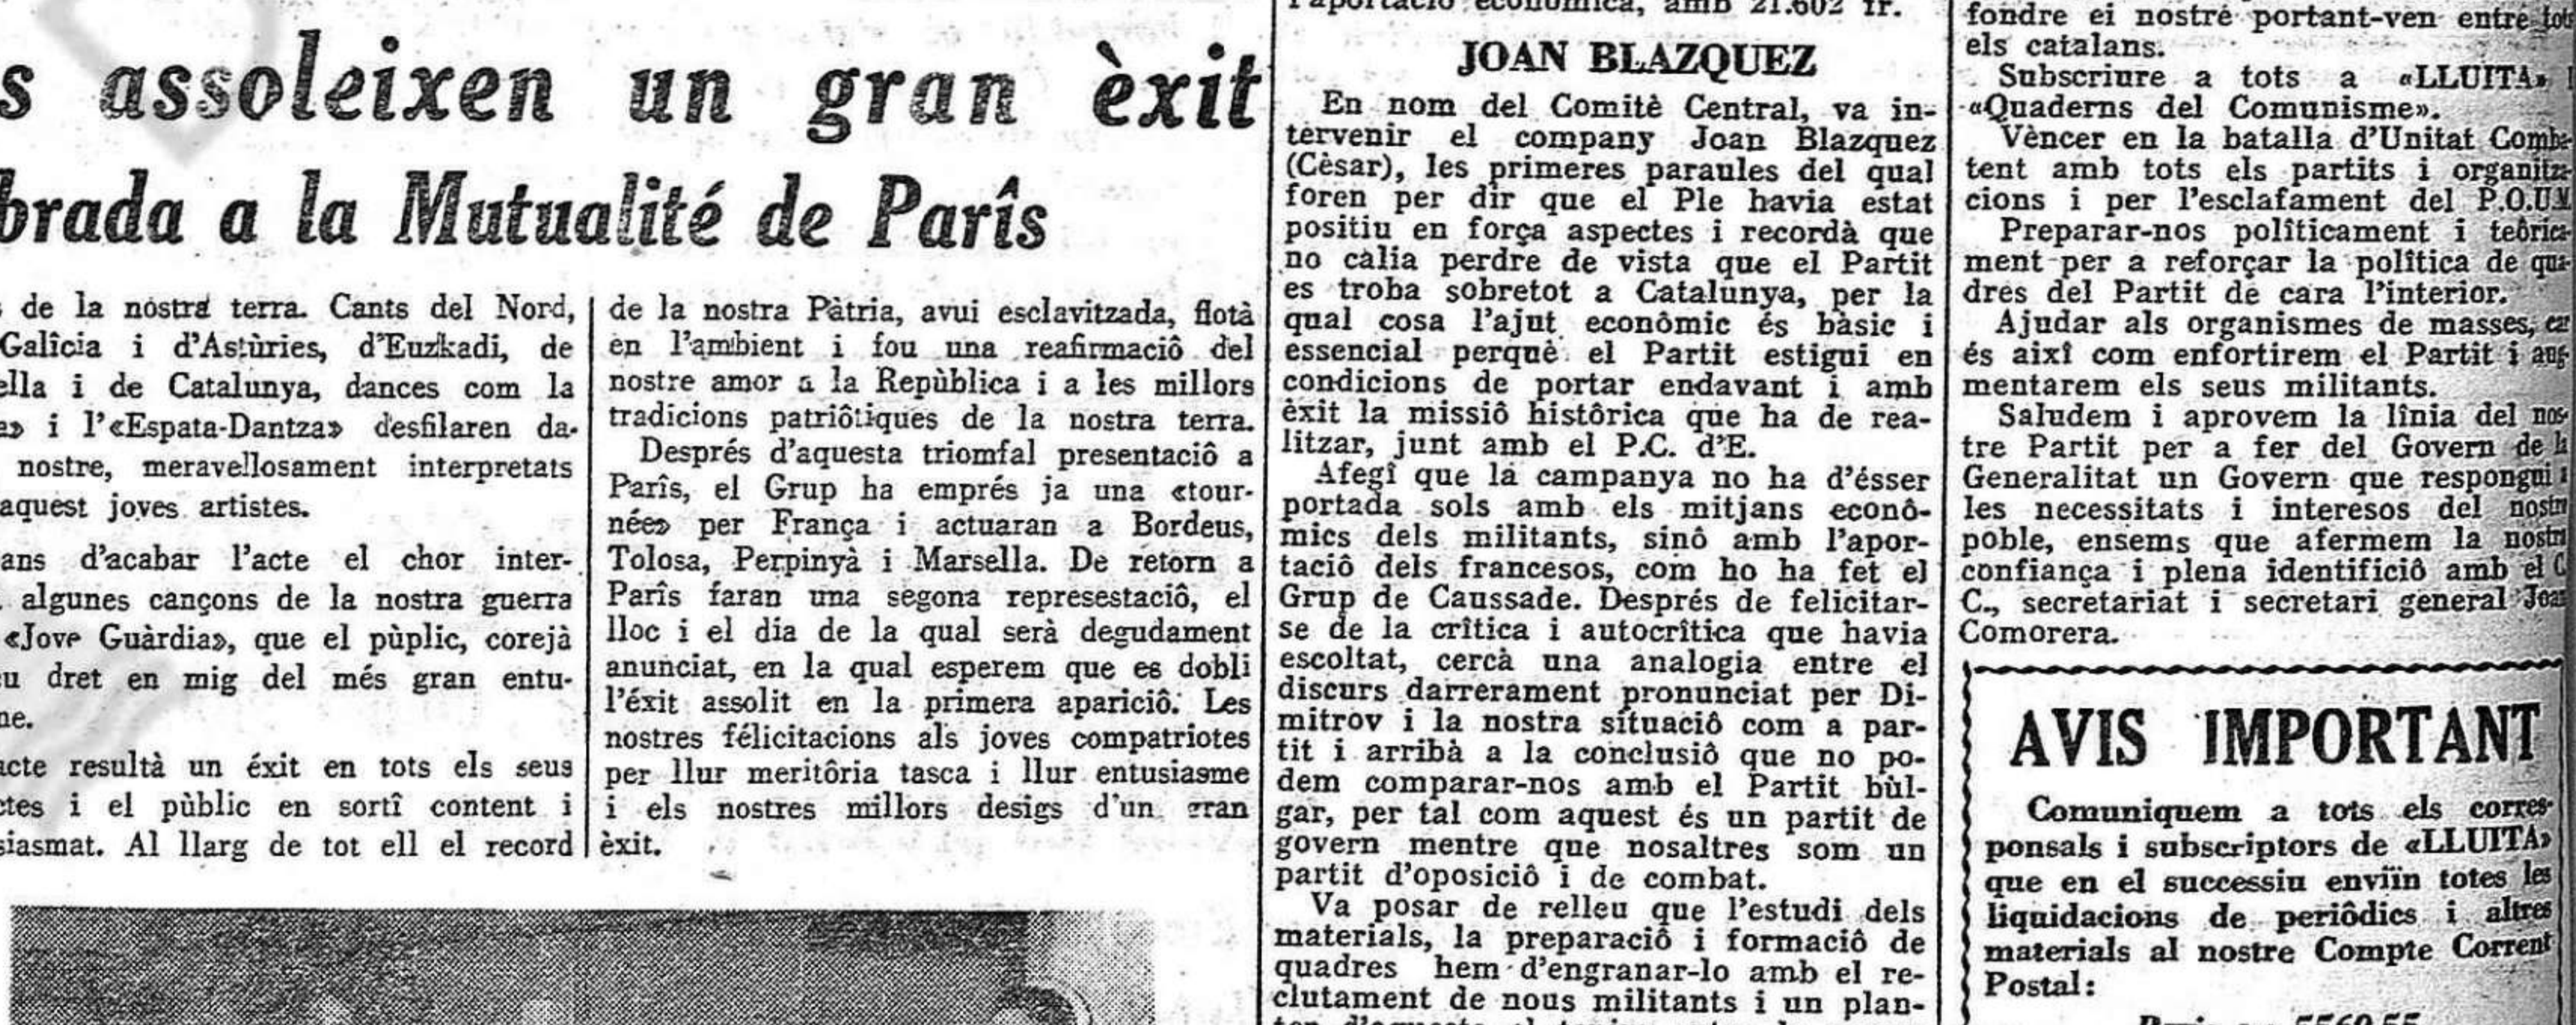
s assoleixen un gran èxit
brada a la Mutualité de Parîs

de la nostra terra. Cants del Nord, Galícia i d'Astùries, d'Euzkadi, de ella i de Catalunya, dances com la a» i l'«Espata-Dantza» desfilaren da- nostre, meravellosament interpretats aquest joves artistes.

ans d'acabar l'acte el chor inter- algunes cançons de la nostra guerra «Jove Guàrdia», que el pùplic, corejà su dret en mig del més gran entu- ne.

acte resultà un éxit en tots els seus ctes i el pùblic en sortî content i siasmat. Al llarg de tot ell el record

de la nostra Pàtria, avui esclavitzada, flotà en l'ambient i fou una reafirmaciô del nostre amor a la Repùblica i a les millors tradicions patriôtiques de la nostra terra.

Després d'aquesta triomfal presentaciô a Parîs, el Grup ha emprés ja una «tournée» per França i actuaran a Bordeus, Tolosa, Perpinyà i Marsella. De retorn a Parîs faran una segona represestaciô, el lloc i el día de la qual serà degudament anunciat, en la qual esperem que es dobli l'éxit assolit en la primera apariciô. Les nostres félicitacions als joves compatriotes per llur meritôria tasca i llur entusiasme i els nostres millors desigs d'un gran èxit.

l'aportaciô econòmica, amb 21.602 fr.

JOAN BLAZQUEZ

En nom del Comitè Central, va intervenir el company Joan Blazquez (Cèsar), les primeres paraules del qual foren per dir que el Ple havia estat positiu en força aspectes i recordà que no calia perdre de vista que el Partit es troba sobretot a Catalunya, per la qual cosa l'ajut econômic és bàsic i essencial perquè el Partit estigui en condicions de portar endavant i amb èxit la missiô histôrica que ha de realitzar, junt amb el P.C. d'E.

Afegî que la campanya no ha d'ésser portada sols amb els mitjans econômics dels militants, sinô amb l'aportaciô dels francesos, com ho ha fet el Grup de Caussade. Després de felicitarse de la crîtica i autocrîtica que havia escoltat, cercà una analogia entre el discurs darrerament pronunciat per Dimitrov i la nostra situaciô com a partit i arribà a la conclusiô que no podem comparar-nos amb el Partit bùlgar, per tal com aquest és un partit de govern mentre que nosaltres som un partit d'oposiciô i de combat.

Va posar de relleu que l'estudi dels materials, la preparaciô i formaciô de quadres hem d'engranar-lo amb el reclutament de nous militants i un plan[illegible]

fondre el nostre portant-ven entre to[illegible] els catalans.

Subscriure a tots a «LLUITA» i «Quaderns del Comunisme».

Vèncer en la batalla d'Unitat Combatent amb tots els partits i organitzacions i per l'esclafament del P.O.U.M.

Preparar-nos polîticament i teòricament per a reforçar la polîtica de quadres del Partit de cara l'interior.

Ajudar als organismes de masses, car és aixî com enfortirem el Partit i augmentarem els seus militants.

Saludem i aprovem la lînia del nostre Partit per a fer del Govern de la Generalitat un Govern que respongui a les necessitats i interesos del nostre poble, ensems que afermem la nostra confiança i plena identificiô amb el C. C., secretariat i secretari general Joan Comorera.

AVIS IMPORTANT

Comuniquem a tots els corresponsals i subscriptors de «LLUITA» que en el successiu enviïn totes les liquidacions de periôdics i altres materials al nostre Compte Corrent Postal:

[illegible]